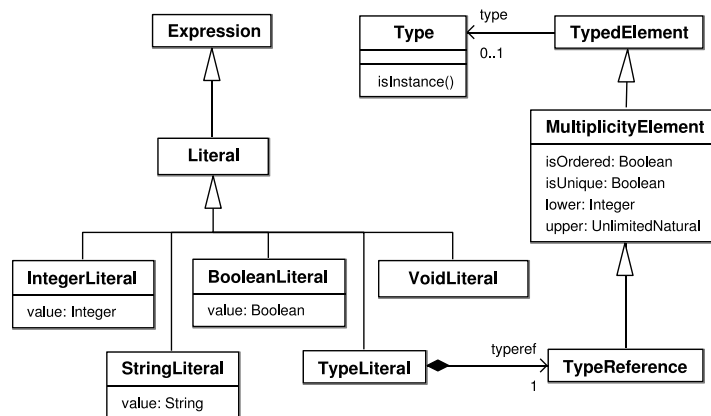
Expression

type

Type

0..1

TypedElement

isInstance()

Literal

MultiplicityElement

isOrdered: Boolean
isUnique: Boolean
lower: Integer
upper: UnlimitedNatural

IntegerLiteral

value: Integer

BooleanLiteral

value: Boolean

VoidLiteral

StringLiteral

value: String

TypeLiteral

typeref

1

TypeReference